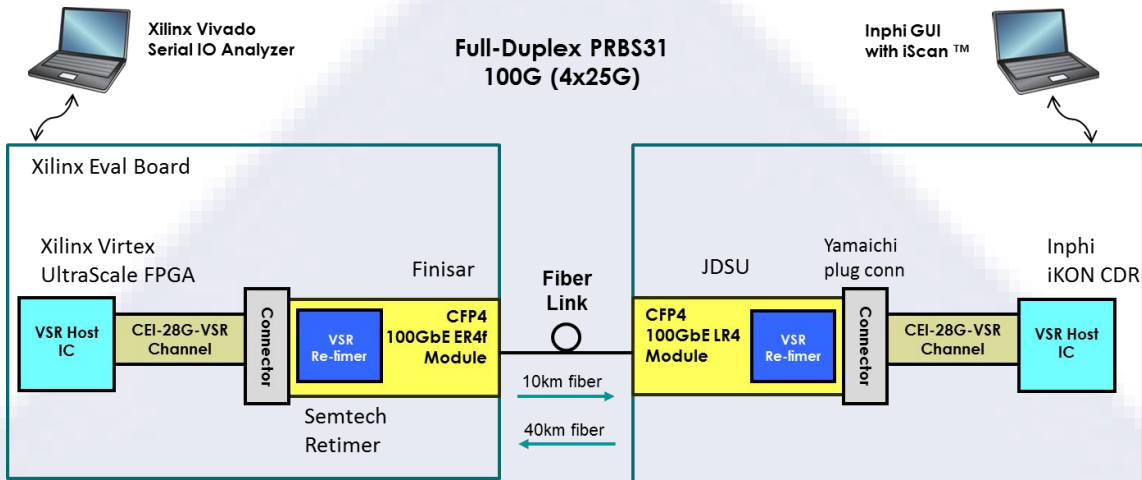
Xilinx Vivado
Serial IO Analyzer

Full-Duplex PRBS31
100G (4x25G)

Inphi GUI
with iScan ™

Xilinx Eval Board

Xilinx Virtex
UltraScale FPGA

Finisar

VSR Host IC

CEI-28G-VSR Channel

Connector

VSR Re-timer

CFP4
100GbE ER4f
Module

Semtech
Retimer

Fiber
Link

10km fiber

40km fiber

JDSU

Yamaichi
plug conn

Inphi
iKON CDR

CFP4
100GbE LR4
Module

VSR Re-timer

Connector

CEI-28G-VSR Channel

VSR Host IC